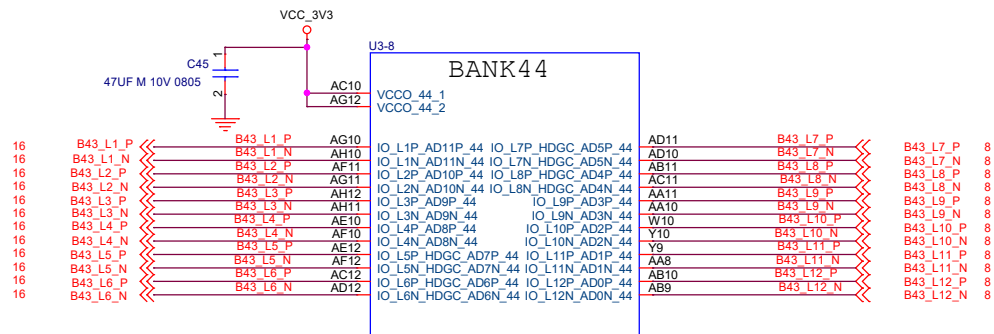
VCC_3V3

C45
47UF M 10V 0805
1
2

U3-8
BANK44

AC10 VCCO_44_1
AG12 VCCO_44_2

16 B43_L1_P B43_L1_P AG10 IO_L1P_AD11P_44
16 B43_L1_N B43_L1_N AH10 IO_L1N_AD11N_44
16 B43_L2_P B43_L2_P AF11 IO_L2P_AD10P_44
16 B43_L2_N B43_L2_N AG11 IO_L2N_AD10N_44
16 B43_L3_P B43_L3_P AH12 IO_L3P_AD9P_44
16 B43_L3_N B43_L3_N AH11 IO_L3N_AD9N_44
16 B43_L4_P B43_L4_P AE10 IO_L4P_AD8P_44
16 B43_L4_N B43_L4_N AF10 IO_L4N_AD8N_44
16 B43_L5_P B43_L5_P AE12 IO_L5P_HDGC_AD7P_44
16 B43_L5_N B43_L5_N AF12 IO_L5N_HDGC_AD7N_44
16 B43_L6_P B43_L6_P AC12 IO_L6P_HDGC_AD6P_44
16 B43_L6_N B43_L6_N AD12 IO_L6N_HDGC_AD6N_44

IO_L7P_HDGC_AD5P_44 AD11 B43_L7_P B43_L7_P 8
IO_L7N_HDGC_AD5N_44 AD10 B43_L7_N B43_L7_N 8
IO_L8P_HDGC_AD4P_44 AB11 B43_L8_P B43_L8_P 8
IO_L8N_HDGC_AD4N_44 AC11 B43_L8_N B43_L8_N 8
IO_L9P_AD3P_44 AA11 B43_L9_P B43_L9_P 8
IO_L9N_AD3N_44 AA10 B43_L9_N B43_L9_N 8
IO_L10P_AD2P_44 W10 B43_L10_P B43_L10_P 8
IO_L10N_AD2N_44 Y10 B43_L10_N B43_L10_N 8
IO_L11P_AD1P_44 Y9 B43_L11_P B43_L11_P 8
IO_L11N_AD1N_44 AA8 B43_L11_N B43_L11_N 8
IO_L12P_AD0P_44 AB10 B43_L12_P B43_L12_P 8
IO_L12N_AD0N_44 AB9 B43_L12_N B43_L12_N 8